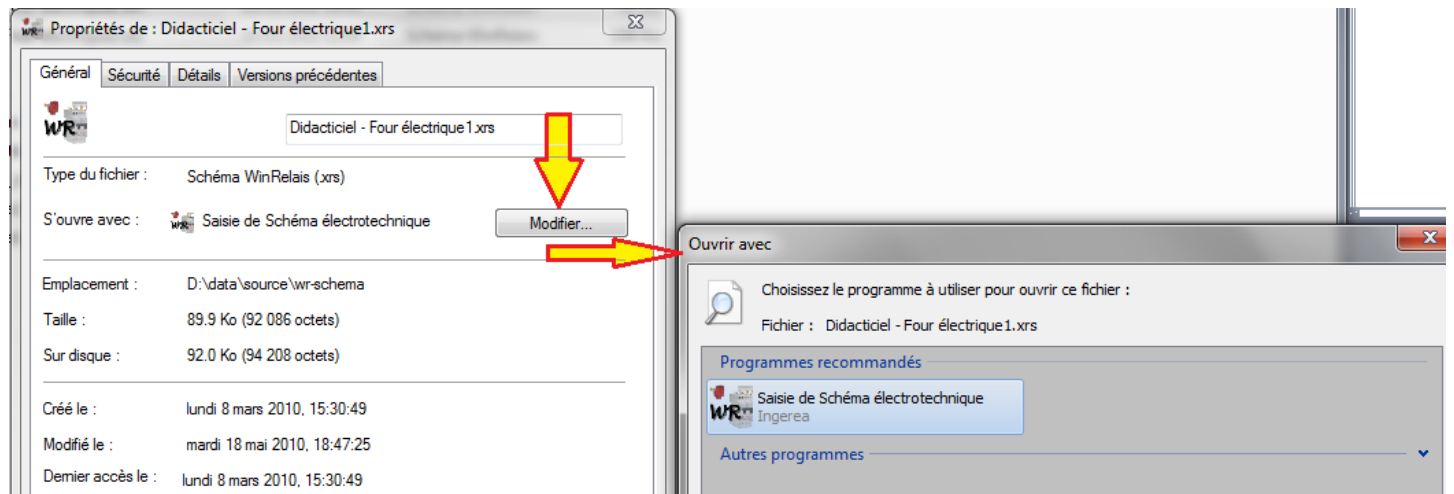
Propriétés de : Didacticiel - Four électrique1.xrs

Général | Sécurité | Détails | Versions précédentes

Didacticiel - Four électrique1.xrs

Type du fichier : Schéma WinRelais (.xrs)

S'ouvre avec : Saisie de Schéma électrotechnique

Modifier...

Emplacement : D:\data\source\wr-schema

Taille : 89.9 Ko (92 086 octets)

Sur disque : 92.0 Ko (94 208 octets)

Créé le : lundi 8 mars 2010, 15:30:49

Modifié le : mardi 18 mai 2010, 18:47:25

Dernier accès le : lundi 8 mars 2010, 15:30:49

Ouvrir avec

Choisissez le programme à utiliser pour ouvrir ce fichier :

Fichier : Didacticiel - Four électrique1.xrs

Programmes recommandés

Saisie de Schéma électrotechnique
Ingerea

Autres programmes